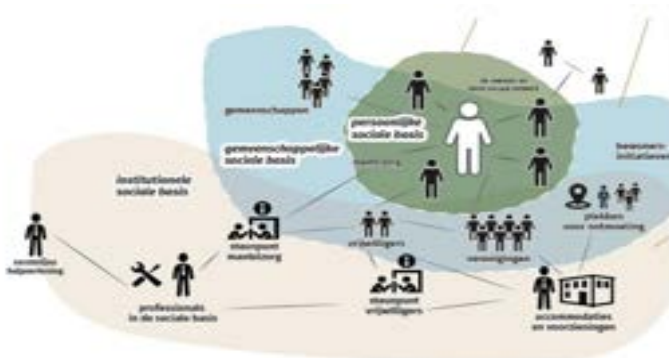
gemeenschappen

persoonlijke sociale basis

gemeenschappelijke sociale basis

institutionele sociale basis

bewoners initiatieven

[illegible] hulpverlening

steunpunt mantelzorg

vrijwilligers

verenigingen

plekken voor ontmoeting

professionals in de sociale basis

steunpunt vrijwilligers

accommodaties en voorzieningen